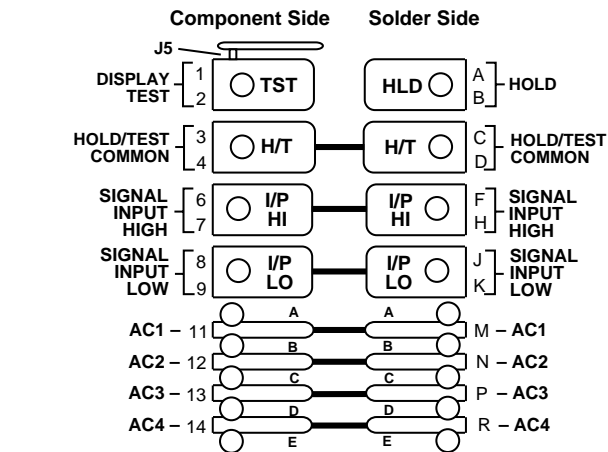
Component Side Solder Side

J5

DISPLAY TEST 1 2 TST

HLD A B HOLD

HOLD/TEST COMMON 3 4 H/T

H/T C D HOLD/TEST COMMON

SIGNAL INPUT HIGH 6 7 I/P HI

I/P HI F H SIGNAL INPUT HIGH

SIGNAL INPUT LOW 8 9 I/P LO

I/P LO J K SIGNAL INPUT LOW

AC1 – 11 A A M – AC1

AC2 – 12 B B N – AC2

AC3 – 13 C C P – AC3

AC4 – 14 D D R – AC4

E E